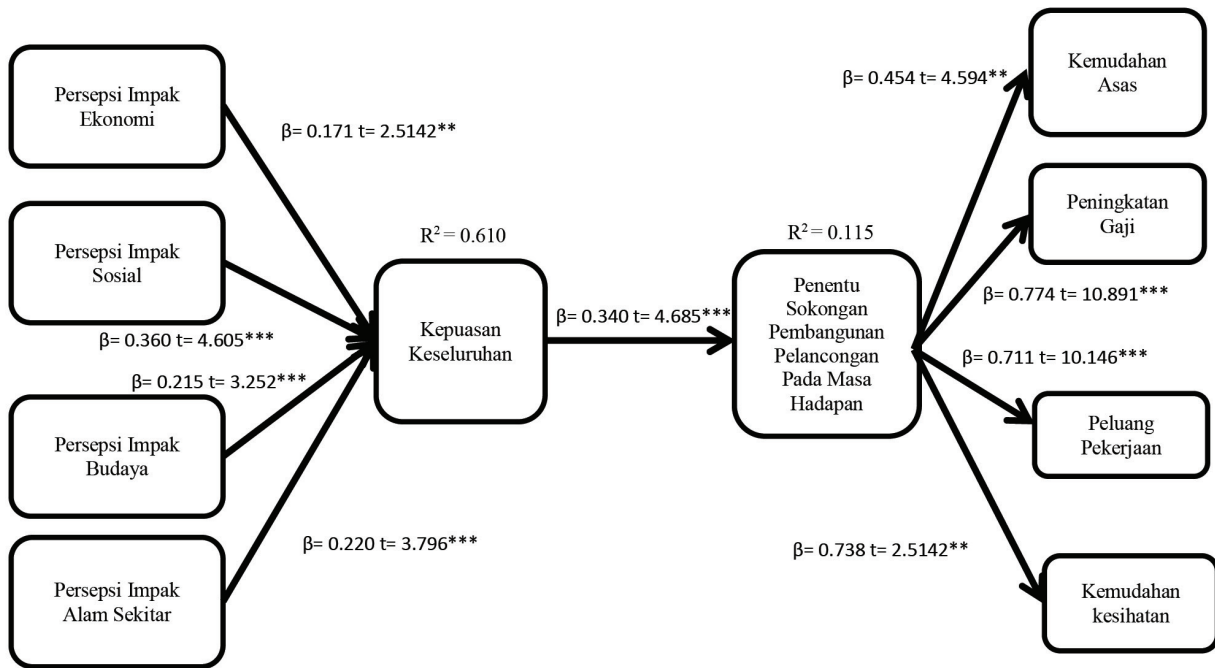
Persepsi Impak Ekonomi

β= 0.171 t= 2.5142**

Persepsi Impak Sosial

β= 0.360 t= 4.605***

β= 0.215 t= 3.252***

Persepsi Impak Budaya

Persepsi Impak Alam Sekitar

β= 0.220 t= 3.796***

$R^2 = 0.610$

Kepuasan Keseluruhan

β= 0.340 t= 4.685***

$R^2 = 0.115$

Penentu Sokongan Pembangunan Pelancongan Pada Masa Hadapan

β= 0.454 t= 4.594**

Kemudahan Asas

Peningkatan Gaji

β= 0.774 t= 10.891***

β= 0.711 t= 10.146***

Peluang Pekerjaan

β= 0.738 t= 2.5142**

Kemudahan kesihatan